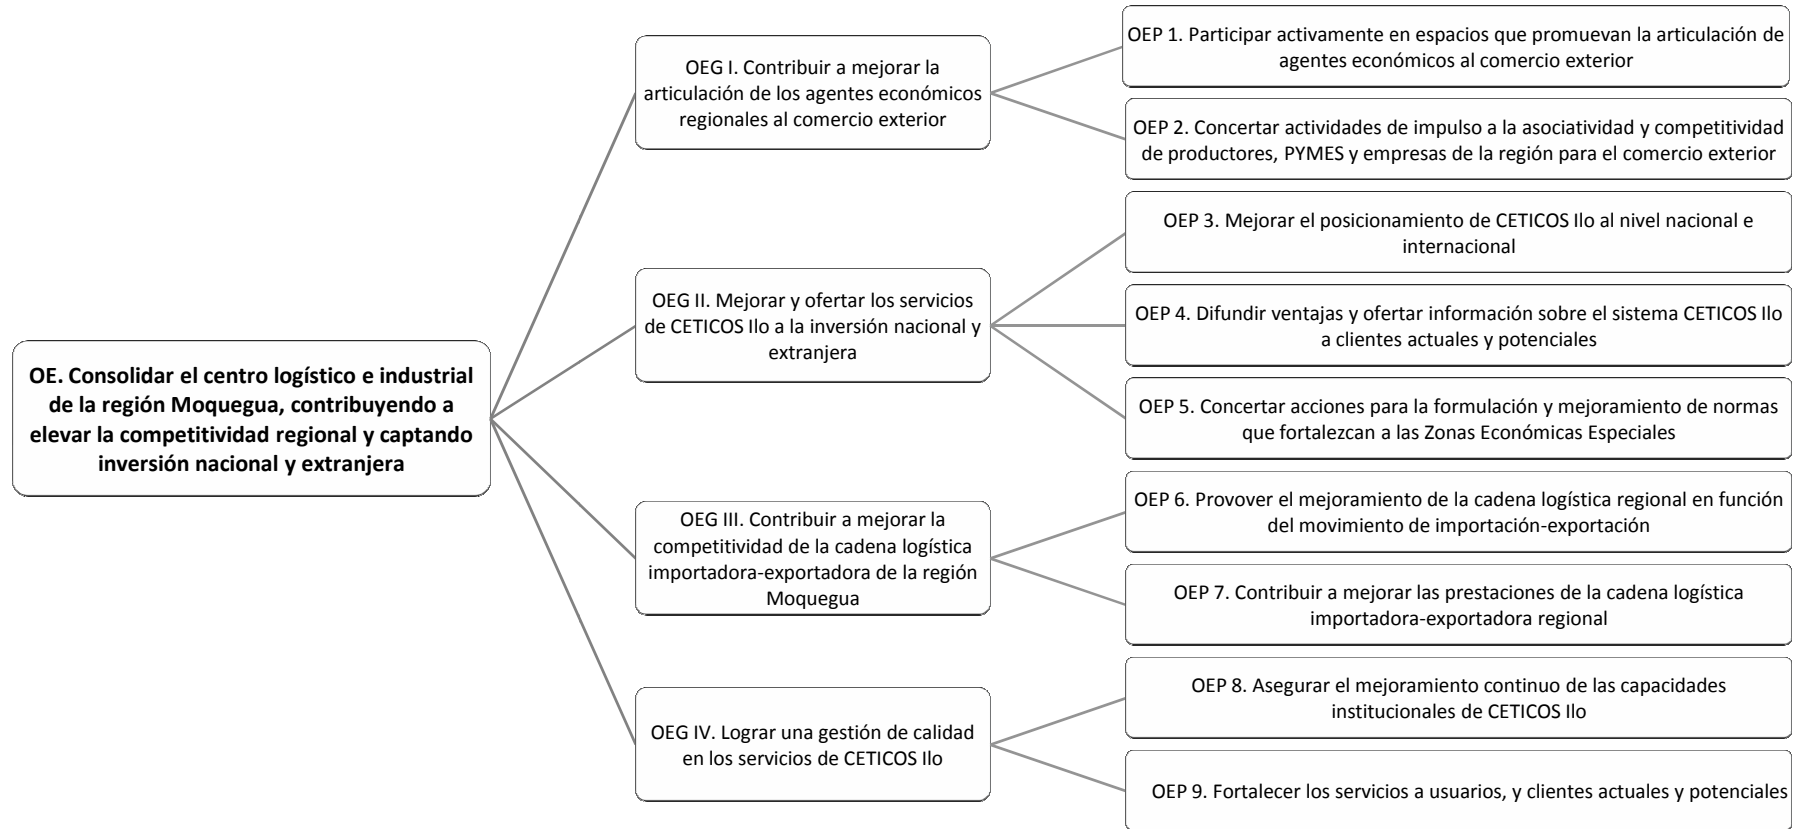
OE. Consolidar el centro logístico e industrial de la región Moquegua, contribuyendo a elevar la competitividad regional y captando inversión nacional y extranjera

OEG I. Contribuir a mejorar la articulación de los agentes económicos regionales al comercio exterior

OEP 1. Participar activamente en espacios que promuevan la articulación de agentes económicos al comercio exterior

OEP 2. Concertar actividades de impulso a la asociatividad y competitividad de productores, PYMES y empresas de la región para el comercio exterior

OEG II. Mejorar y ofertar los servicios de CETICOS Ilo a la inversión nacional y extranjera

OEP 3. Mejorar el posicionamiento de CETICOS Ilo al nivel nacional e internacional

OEP 4. Difundir ventajas y ofertar información sobre el sistema CETICOS Ilo a clientes actuales y potenciales

OEP 5. Concertar acciones para la formulación y mejoramiento de normas que fortalezcan a las Zonas Económicas Especiales

OEG III. Contribuir a mejorar la competitividad de la cadena logística importadora-exportadora de la región Moquegua

OEP 6. Provover el mejoramiento de la cadena logística regional en función del movimiento de importación-exportación

OEP 7. Contribuir a mejorar las prestaciones de la cadena logística importadora-exportadora regional

OEG IV. Lograr una gestión de calidad en los servicios de CETICOS Ilo

OEP 8. Asegurar el mejoramiento continuo de las capacidades institucionales de CETICOS Ilo

OEP 9. Fortalecer los servicios a usuarios, y clientes actuales y potenciales